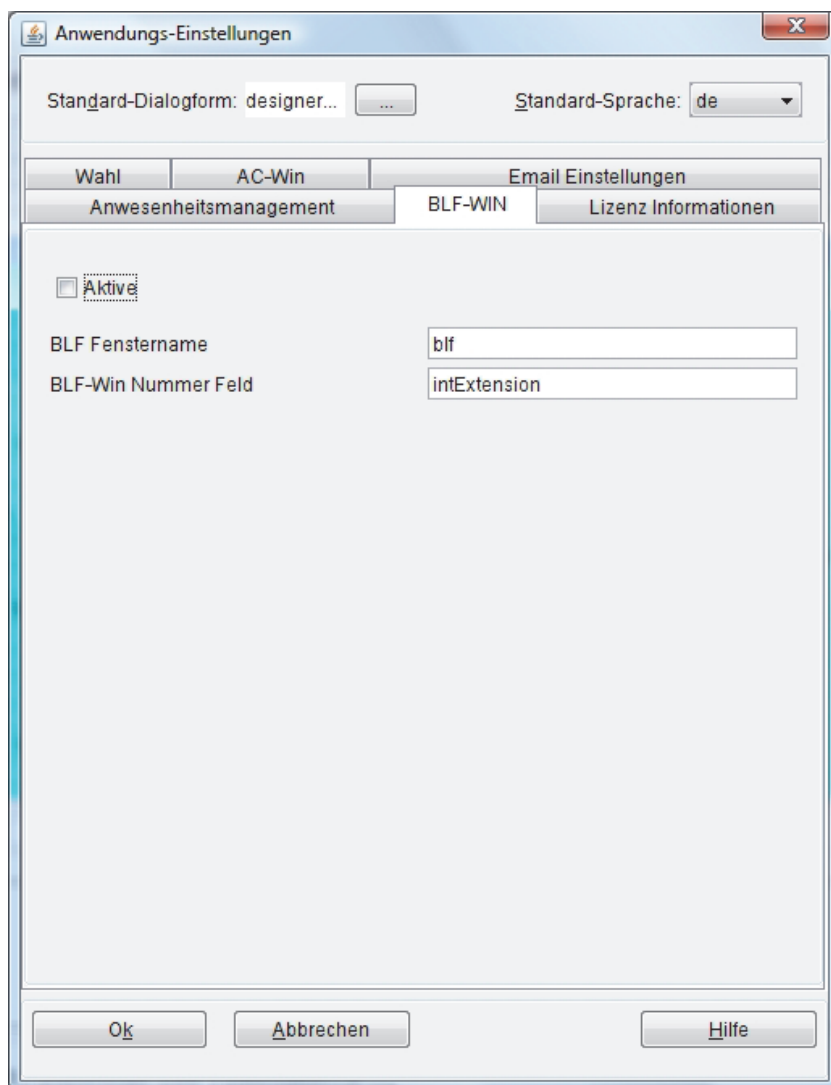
Anwendungs-Einstellungen

Standard-Dialogform: designer... ...

Standard-Sprache: de

Wahl
AC-Win
Email Einstellungen
Anwesenheitsmanagement
BLF-WIN
Lizenz Informationen

Aktive

BLF Fenstername
blf
BLF-Win Nummer Feld
intExtension

Ok
Abbrechen
Hilfe